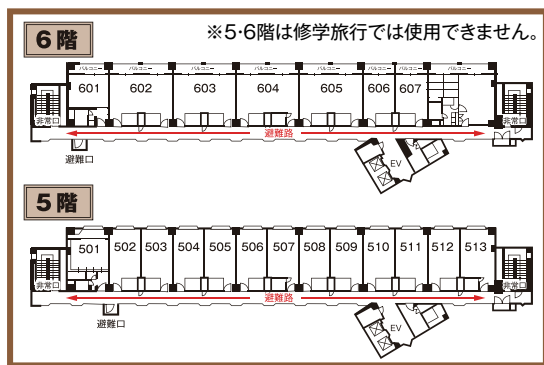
6階

※5·6階は修学旅行では使用できません。

バルコニー バルコニー バルコニー バルコニー バルコニー バルコニー バルコニー

601 602 603 604 605 606 607

非常口 非常口

避難路

避難口

EV

5階

501 502 503 504 505 506 507 508 509 510 511 512 513

非常口 非常口

避難路

避難口

EV